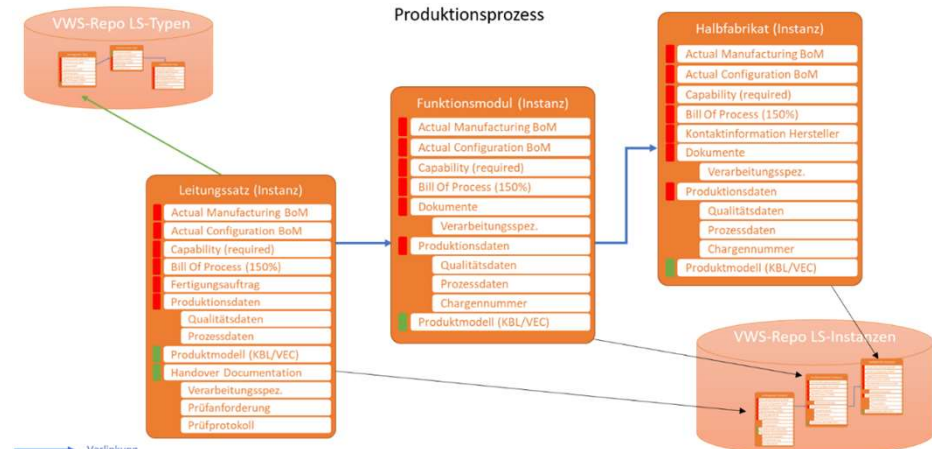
Produktionsprozess

VWS-Repo LS-Typen

Leitungssatz (Instanz)
Actual Manufacturing BoM
Actual Configuration BoM
Capability (required)
Bill Of Process (150%)
Fertigungsauftrag
Produktionsdaten
Qualitätsdaten
Prozessdaten
Produktmodell (KBL/VEC)
Handover Documentation
Verarbeitungsspez.
Prüfanforderung
Prüfprotokoll

Funktionsmodul (Instanz)
Actual Manufacturing BoM
Actual Configuration BoM
Capability (required)
Bill Of Process (150%)
Dokumente
Verarbeitungsspez.
Produktionsdaten
Qualitätsdaten
Prozessdaten
Chargennummer
Produktmodell (KBL/VEC)

Halbfabrikat (Instanz)
Actual Manufacturing BoM
Actual Configuration BoM
Capability (required)
Bill Of Process (150%)
Kontaktinformation Hersteller
Dokumente
Verarbeitungsspez.
Produktionsdaten
Qualitätsdaten
Prozessdaten
Chargennummer
Produktmodell (KBL/VEC)

VWS-Repo LS-Instanzen

Verlinkung